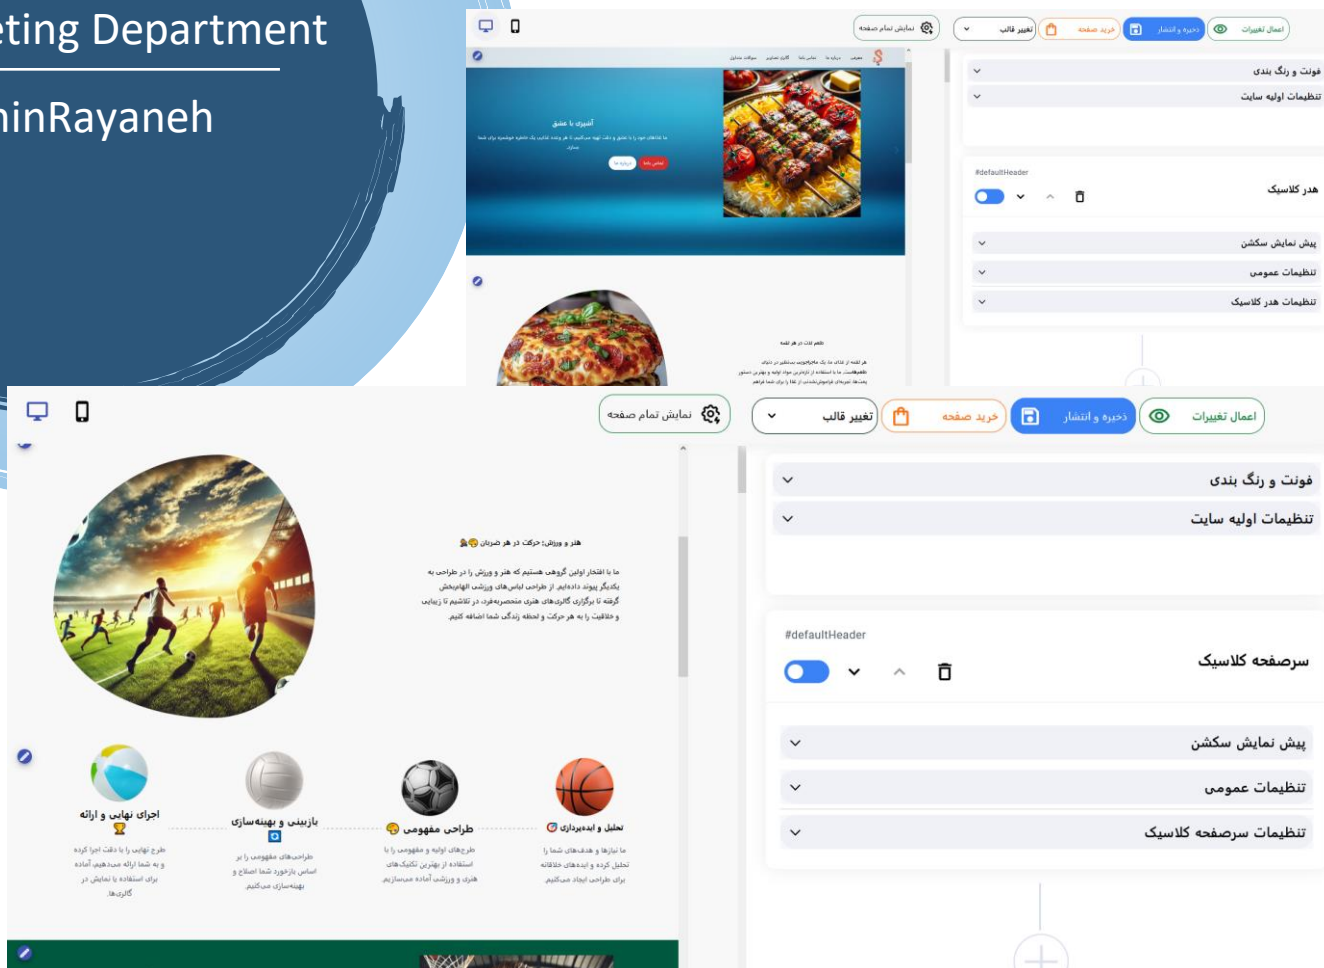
eting Department

ninRayaneh

نمایش تمام صفحه

تغییر قالب

خرید صفحه

ذخیره و انتشار

اعمال تغییرات

آشپزی با عشق

فونت و رنگ بندی

تنظیمات اولیه سایت

#defaultHeader

هدر کلاسیک

پیش نمایش سکشن

تنظیمات عمومی

تنظیمات هدر کلاسیک

نمایش تمام صفحه

تغییر قالب

خرید صفحه

ذخیره و انتشار

اعمال تغییرات

فونت و رنگ بندی

تنظیمات اولیه سایت

#defaultHeader

سرصفحه کلاسیک

پیش نمایش سکشن

تنظیمات عمومی

تنظیمات سرصفحه کلاسیک

هنر و ورزش: حرکت در هر ضربان

ما با افتخار اولین گروهی هستیم که هنر و ورزش را در طراحی به یکدیگر پیوند داده‌ایم. از طراحی لباس‌های ورزشی الهام‌بخش گرفته تا برگزاری گالری‌های هنری منحصربه‌فرد، در تلاشیم تا زیبایی و خلاقیت را به هر حرکت و لحظه زندگی شما اضافه کنیم.

اجرای نهایی و ارائه

طرح نهایی را با دقت اجرا کرده و به شما ارائه می‌دهیم. آماده برای استفاده یا نمایش در گالری‌ها.

بازبینی و بهینه‌سازی

طراحی‌های مفهومی را بر اساس بازخورد شما اصلاح و بهینه‌سازی می‌کنیم

طراحی مفهومی

طرح‌های اولیه و مفهومی را با استفاده از بهترین تکنیک‌های هنری و ورزشی آماده می‌سازیم

تحلیل و ایده‌پردازی

ما نیازها و هدف‌های شما را تحلیل کرده و ایده‌های خلاقانه برای طراحی ایجاد می‌کنیم